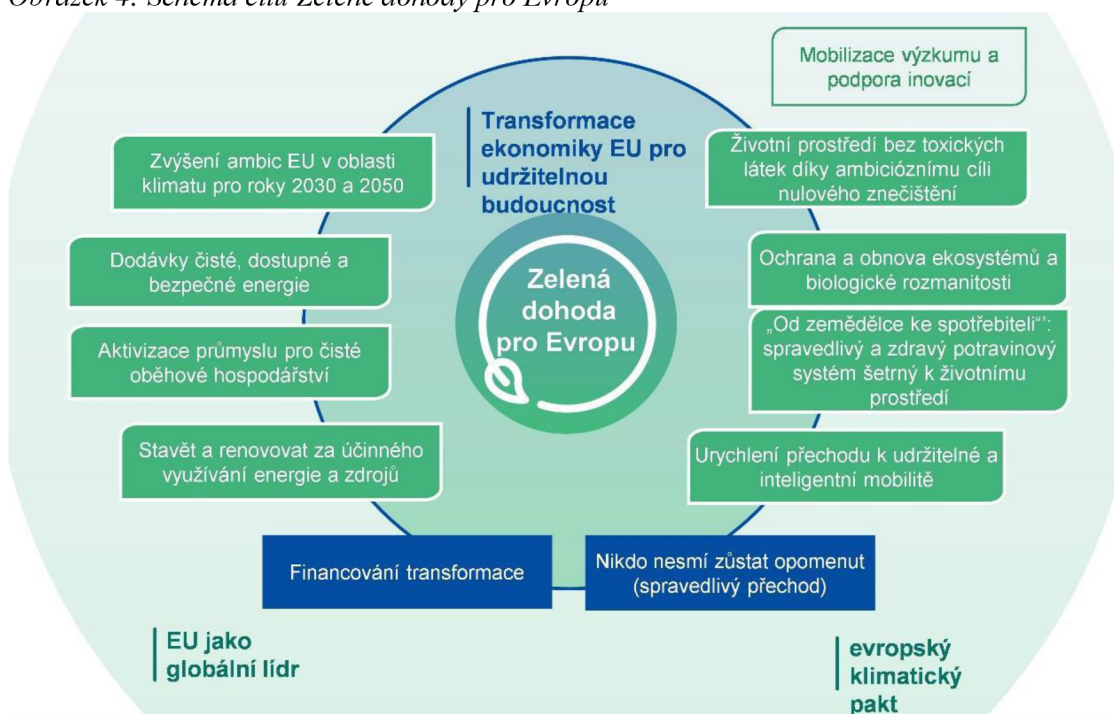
Obrázek 4: Schéma cílů Zelené dohody pro Evropu

Mobilizace výzkumu a podpora inovací

Transformace ekonomiky EU pro udržitelnou budoucnost

Zvýšení ambic EU v oblasti klimatu pro roky 2030 a 2050

Životní prostředí bez toxických látek díky ambicióznímu cíli nulového znečištění

Dodávky čisté, dostupné a bezpečné energie

Zelená dohoda pro Evropu

Ochrana a obnova ekosystémů a biologické rozmanitosti

Aktivizace průmyslu pro čisté oběhové hospodářství

„Od zemědělce ke spotřebiteli“: spravedlivý a zdravý potravinový systém šetrný k životnímu prostředí

Stavět a renovovat za účinného využívání energie a zdrojů

Urychlení přechodu k udržitelné a inteligentní mobilitě

Financování transformace

Nikdo nesmí zůstat opomenut (spravedlivý přechod)

EU jako globální lídr

evropský klimatický pakt